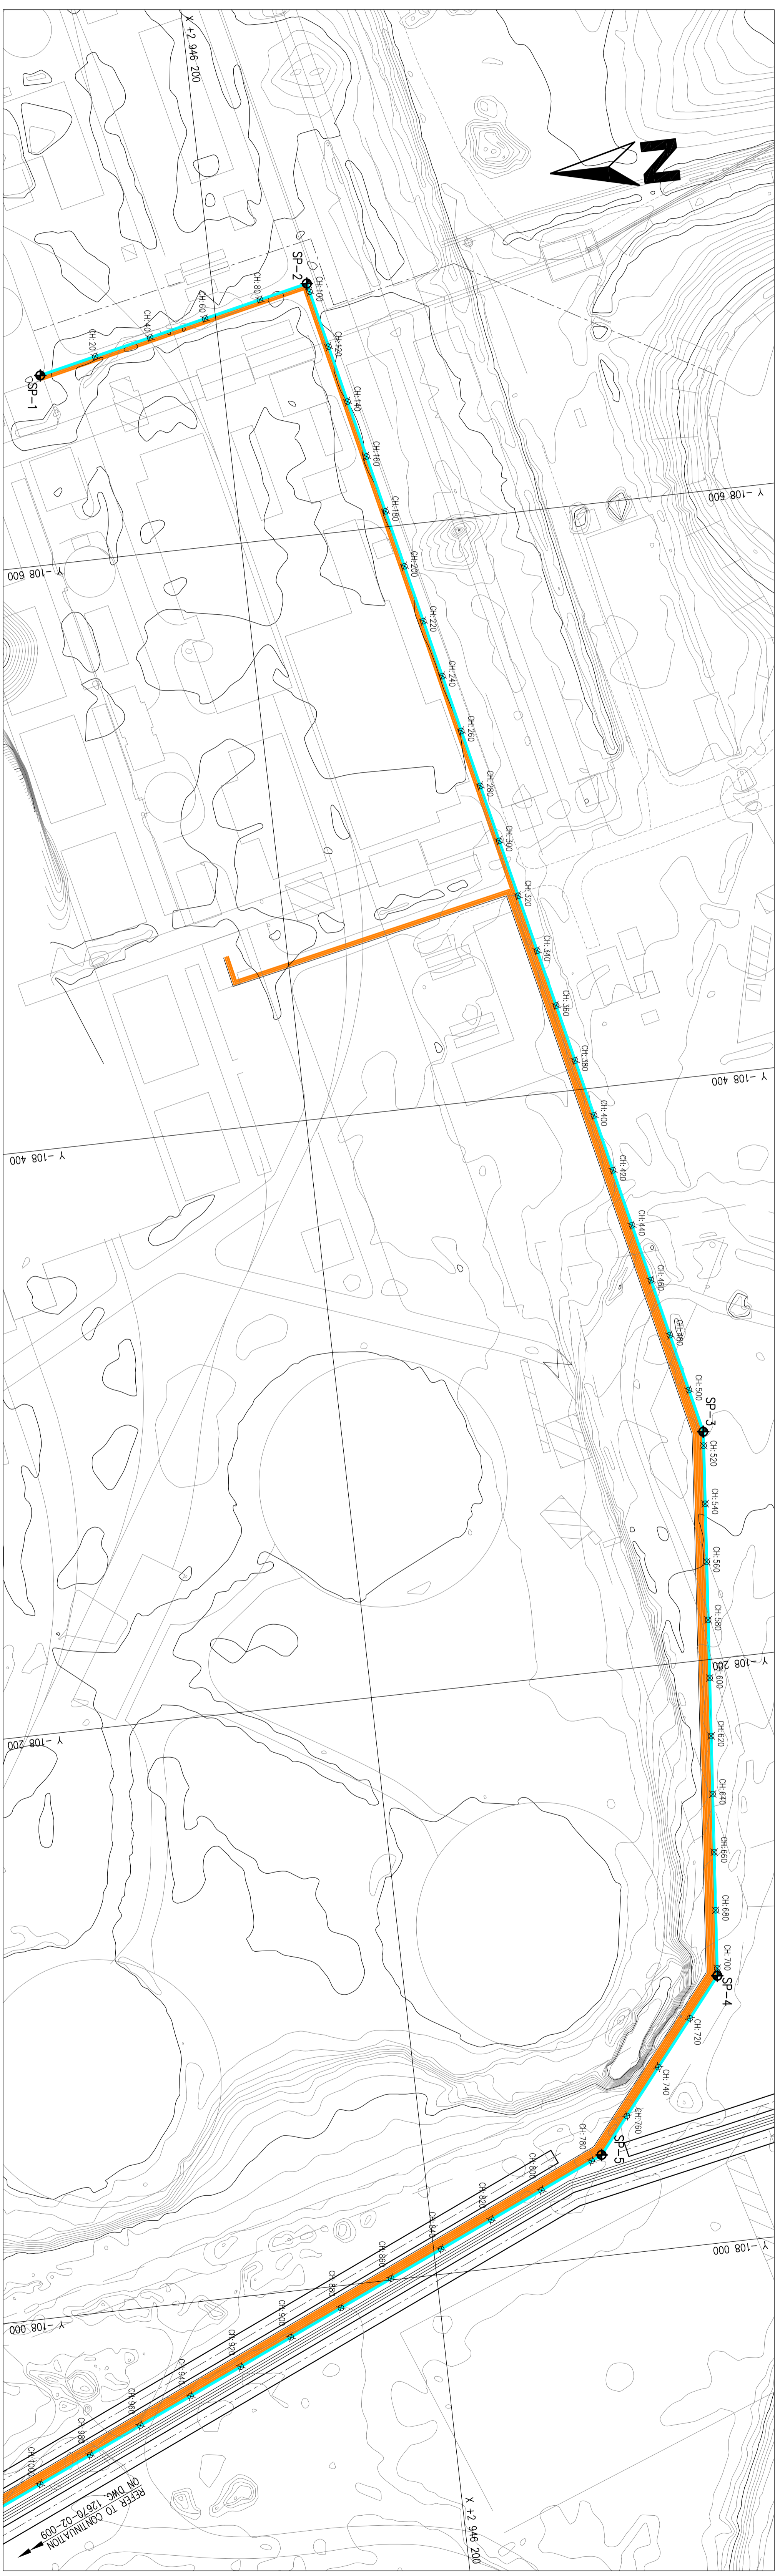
X +2 946 200
N
SP-1
CH:20
CH:40
CH:60
CH:80
SP-2
CH:100
CH:120
CH:140
CH:160
CH:180
CH:200
CH:220
CH:240
CH:260
CH:280
CH:300
CH:320
CH:340
CH:360
CH:380
CH:400
CH:420
CH:440
CH:460
CH:480
CH:500
SP-3
CH:520
CH:540
CH:560
CH:580
CH:600
CH:620
CH:640
CH:660
CH:680
CH:700
SP-4
CH:720
CH:740
CH:760
CH:780
SP-5
CH:800
CH:820
CH:840
CH:860
CH:880
CH:900
CH:920
CH:940
CH:960
CH:980
CH:1000
Y -108 600
Y -108 600
Y -108 400
Y -108 400
Y -108 200
Y -108 200
Y -108 000
Y -108 000
X +2 946 200
REFER TO CONTINUATION ON DWG. 12670-02-009